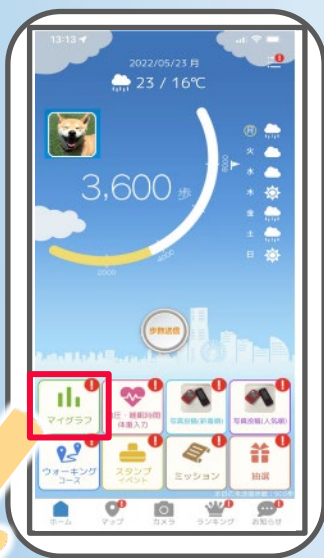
13:13

2022/05/23 月

23 / 16℃

3,600 歩

8000

4000

2000

㊗
火
水
木
金
土
日

歩数送信

マイグラフ

血圧・睡眠時間 体重入力

写真投稿(新着順)

写真投稿(人気順)

ウォーキング コース

スタンプ イベント

ミッション

抽選

ホーム

マップ

カメラ

ランキング

お知らせ